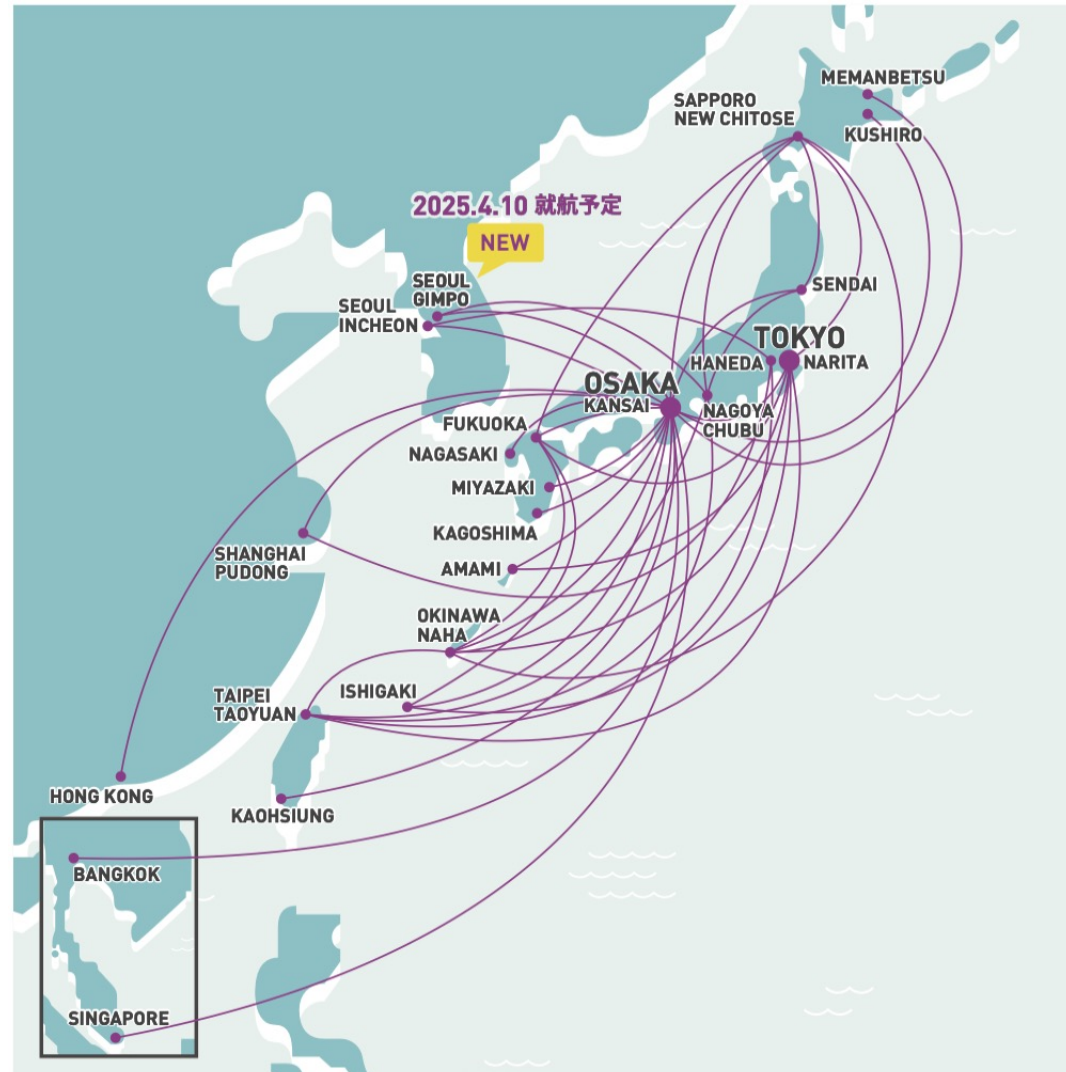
MEMANBETSU
SAPPORO
NEW CHITOSE
KUSHIRO
2025.4.10 就航予定
NEW
SEOUL
GIMPO
SEOUL
INCHEON
SENDAI
TOKYO
HANEDA
NARITA
OSAKA
KANSAI
NAGOYA
CHUBU
FUKUOKA
NAGASAKI
MIYAZAKI
KAGOSHIMA
SHANGHAI
PUDONG
AMAMI
OKINAWA
NAHA
TAIPEI
TAOYUAN
ISHIGAKI
HONG KONG
KAOHSIUNG
BANGKOK
SINGAPORE